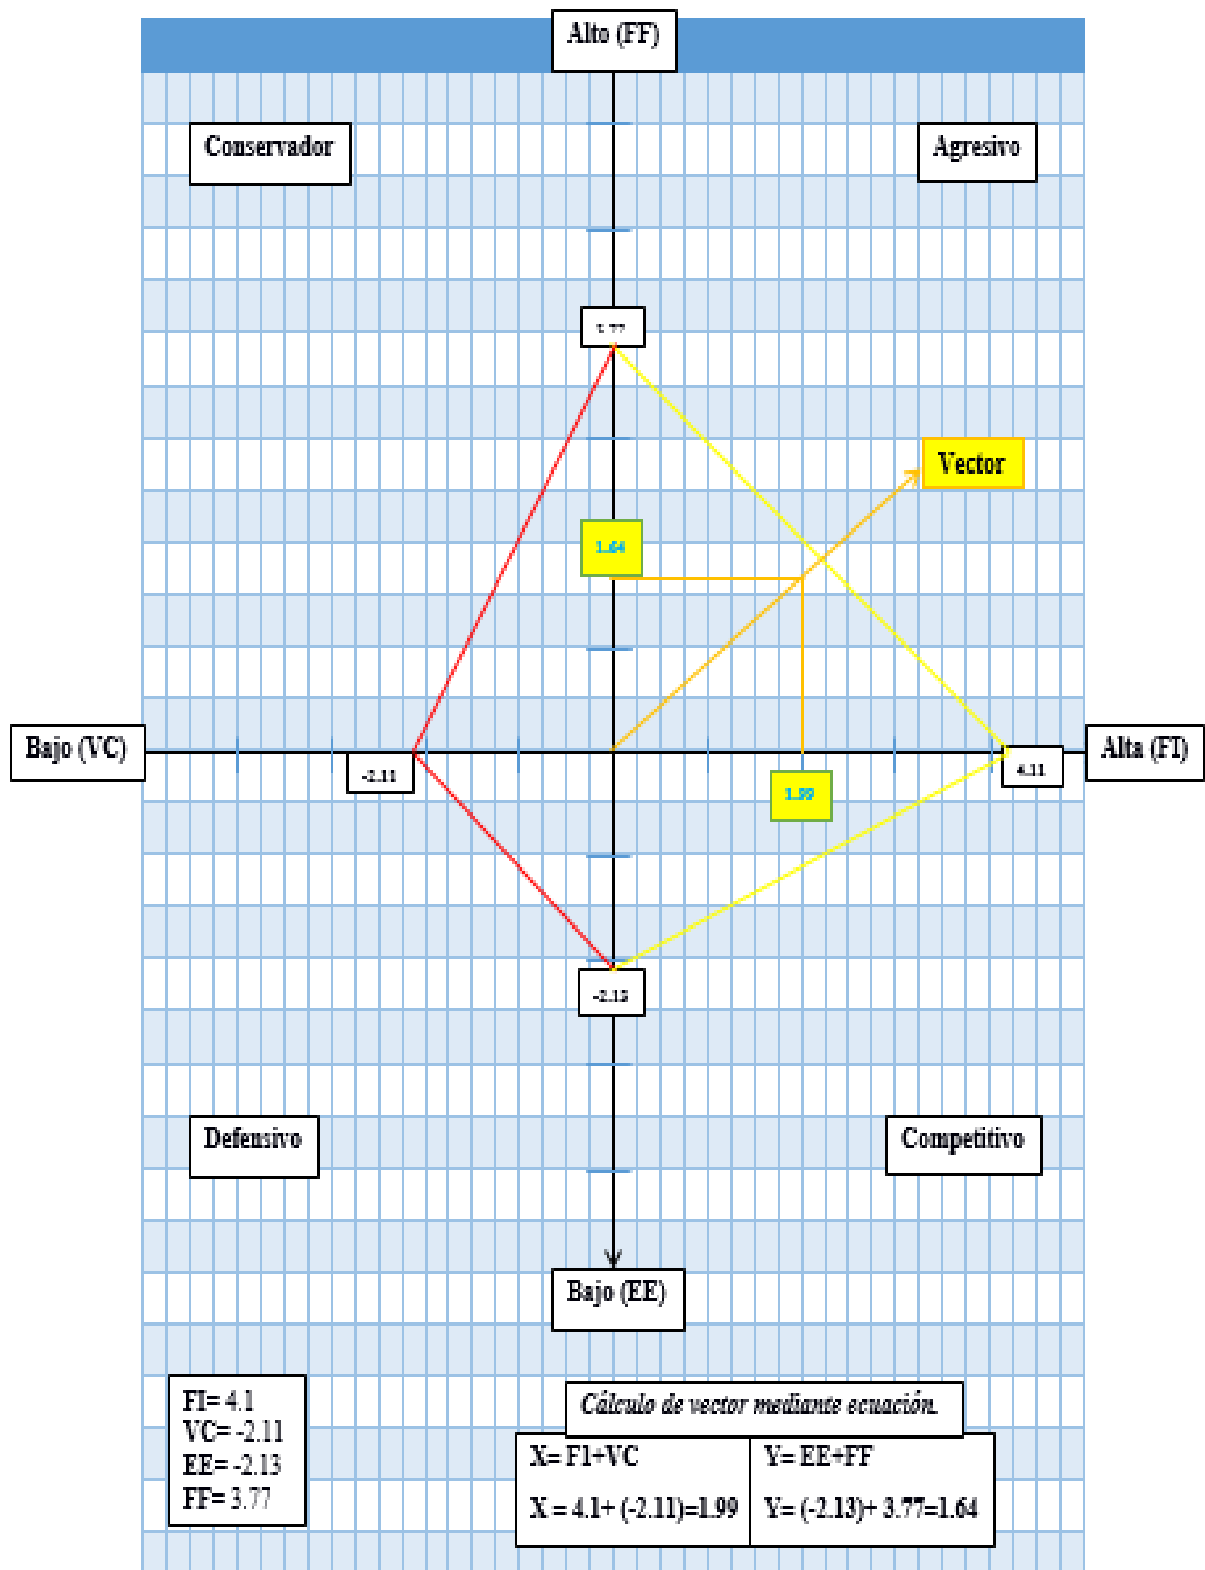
Alto (FF)

Conservador

Agresivo

3.77

Vector

1.64

Bajo (VC)

-2.11

1.99

4.11

Alta (FI)

-2.13

Defensivo

Competitivo

Bajo (EE)

FI= 4.1
VC= -2.11
EE= -2.13
FF= 3.77

Cálculo de vector mediante ecuación.

| X= FI+VC | Y= EE+FF |
|---|---|
| X = 4.1+ (-2.11)=1.99 | Y= (-2.13)+ 3.77=1.64 |